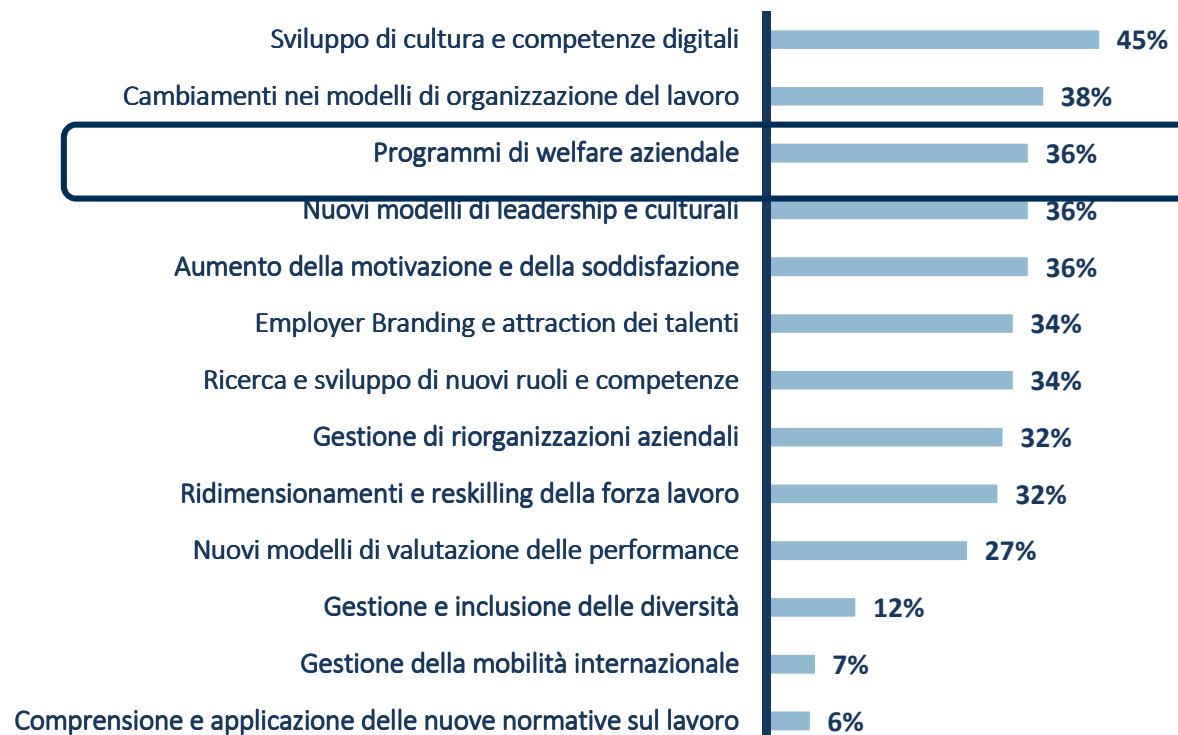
| | |
|---|---|
| Sviluppo di cultura e competenze digitali | 45% |
| Cambiamenti nei modelli di organizzazione del lavoro | 38% |
| Programmi di welfare aziendale | 36% |
| Nuovi modelli di leadership e culturali | 36% |
| Aumento della motivazione e della soddisfazione | 36% |
| Employer Branding e attraction dei talenti | 34% |
| Ricerca e sviluppo di nuovi ruoli e competenze | 34% |
| Gestione di riorganizzazioni aziendali | 32% |
| Ridimensionamenti e reskilling della forza lavoro | 32% |
| Nuovi modelli di valutazione delle performance | 27% |
| Gestione e inclusione delle diversità | 12% |
| Gestione della mobilità internazionale | 7% |
| Comprensione e applicazione delle nuove normative sul lavoro | 6% |